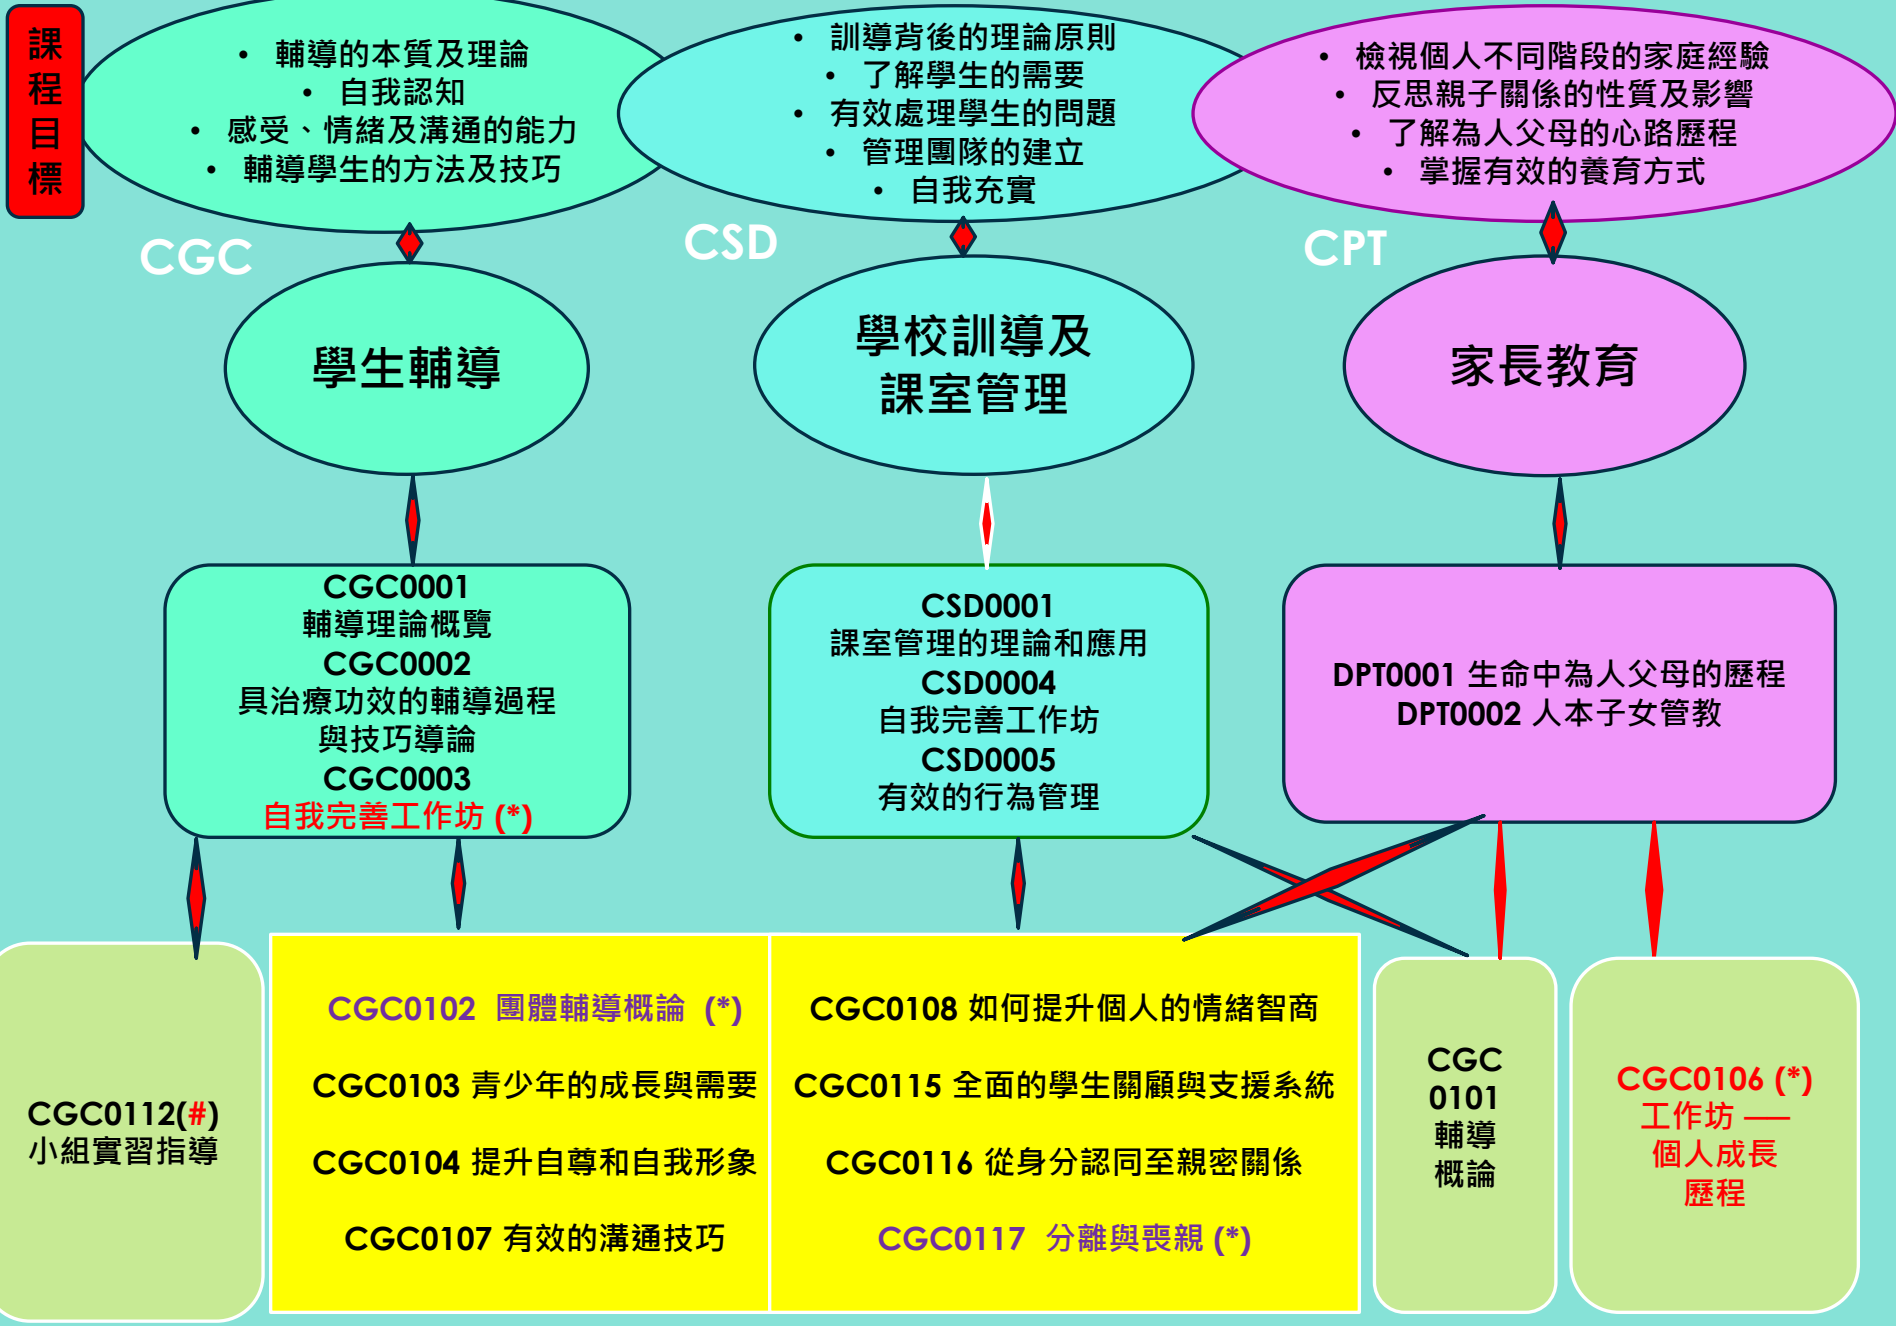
課程目標

• 輔導的本質及理論
• 自我認知
• 感受、情緒及溝通的能力
• 輔導學生的方法及技巧

• 訓導背後的理論原則
• 了解學生的需要
• 有效處理學生的問題
• 管理團隊的建立
• 自我充實

• 檢視個人不同階段的家庭經驗
• 反思親子關係的性質及影響
• 了解為人父母的心路歷程
• 掌握有效的養育方式

CGC

CSD

CPT

學生輔導

學校訓導及課室管理

家長教育

CGC0001
輔導理論概覽
CGC0002
具治療功效的輔導過程與技巧導論
CGC0003
自我完善工作坊 (*)

CSD0001
課室管理的理論和應用
CSD0004
自我完善工作坊
CSD0005
有效的行為管理

DPT0001 生命中為人父母的歷程
DPT0002 人本子女管教

CGC0112(#)
小組實習指導

CGC0102 團體輔導概論 (*)

CGC0103 青少年的成長與需要

CGC0104 提升自尊和自我形象

CGC0107 有效的溝通技巧

CGC0108 如何提升個人的情緒智商

CGC0115 全面的學生關顧與支援系統

CGC0116 從身分認同至親密關係

CGC0117 分離與喪親 (*)

CGC 0101 輔導概論

CGC0106 (*)
工作坊 ——
個人成長歷程